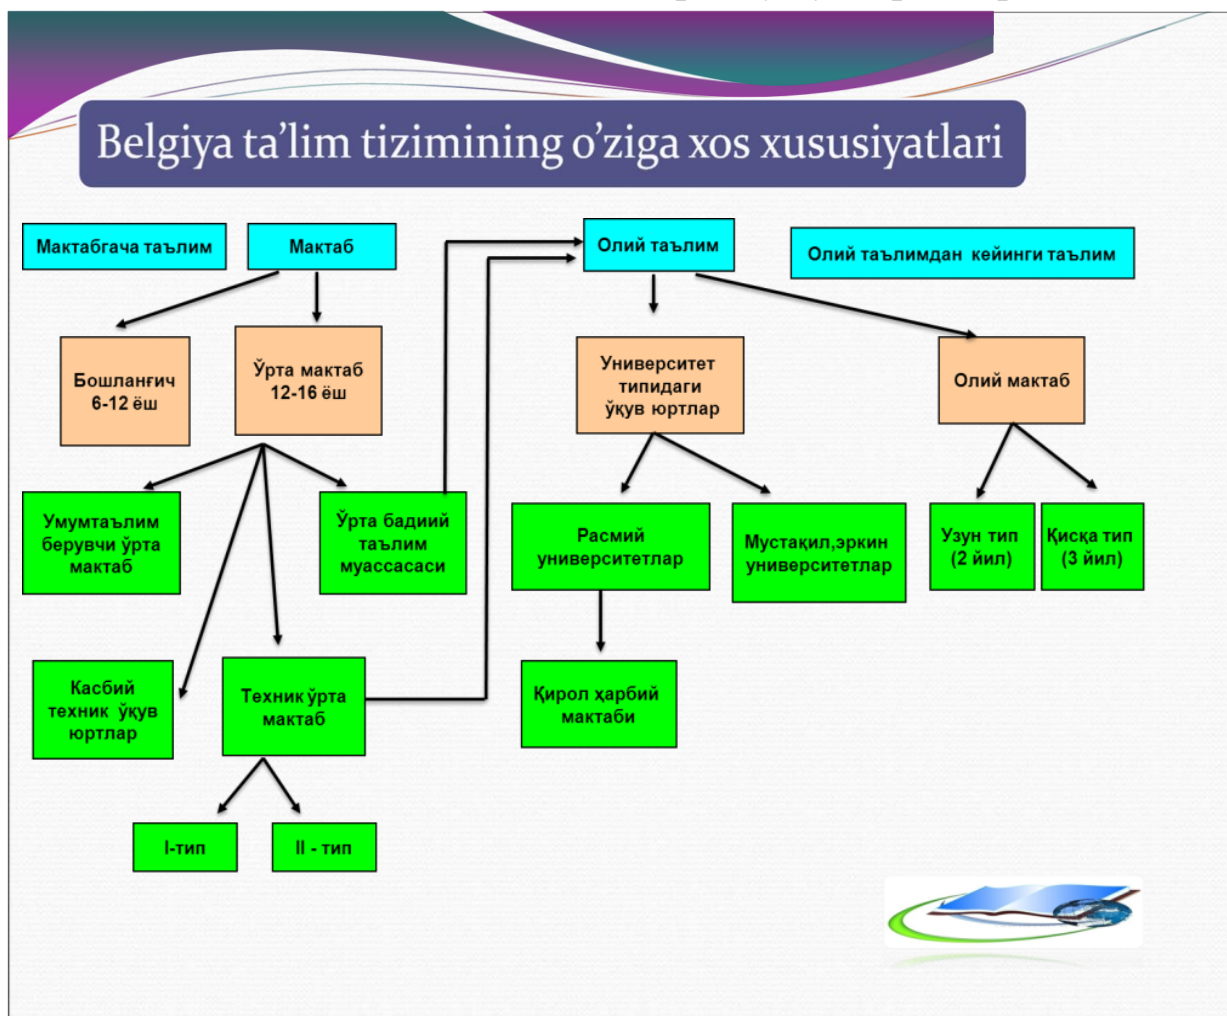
Belgiya ta’lim tizimining o’ziga xos xususiyatlari

Мактабгача таълим

Мактаб

Олий таълим

Олий таълимдан кейинги таълим

Бошланғич 6-12 ёш

Ўрта мактаб 12-16 ёш

Университет типидаги ўқув юртлар

Олий мактаб

Умумтаълим берувчи ўрта мактаб

Ўрта бадиий таълим муассасаси

Расмий университетлар

Мустақил,эркин университетлар

Узун тип (2 йил)

Қисқа тип (3 йил)

Касбий техник ўқув юртлар

Техник ўрта мактаб

Қирол ҳарбий мактаби

I-тип

II - тип